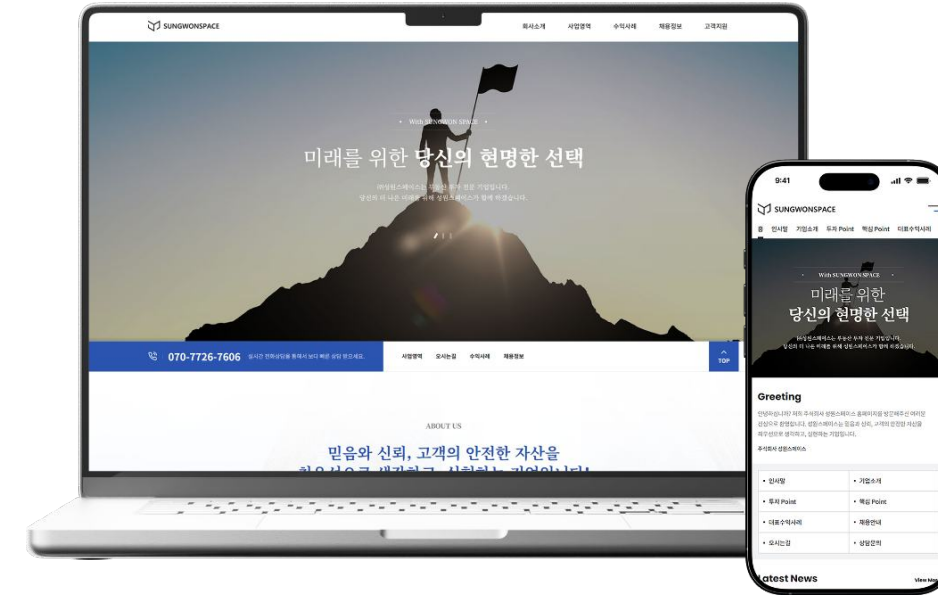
SUNGWONSPACE

회사소개 사업영역 수익사례 채용정보 고객지원

With SUNGWON SPACE

미래를 위한 당신의 현명한 선택

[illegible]

070-7726-7606 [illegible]

사업영역 오시는길 수익사례 채용정보

TOP

ABOUT US

믿음와 신뢰, 고객의 안전한 자산을

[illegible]

9:41

SUNGWONSPACE

홈 인사말 기업소개 투자 Point 핵심 Point 더표수익사례

With SUNGWON SPACE

미래를 위한
당신의 현명한 선택

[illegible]

Greeting

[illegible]

주식회사 성원스페이스

• 인사말
• 기업소개
• 투자 Point
• 핵심 Point
• 더표수익사례
• 채용안내
• 오시는길
• 상담문의

Latest News

View Mo